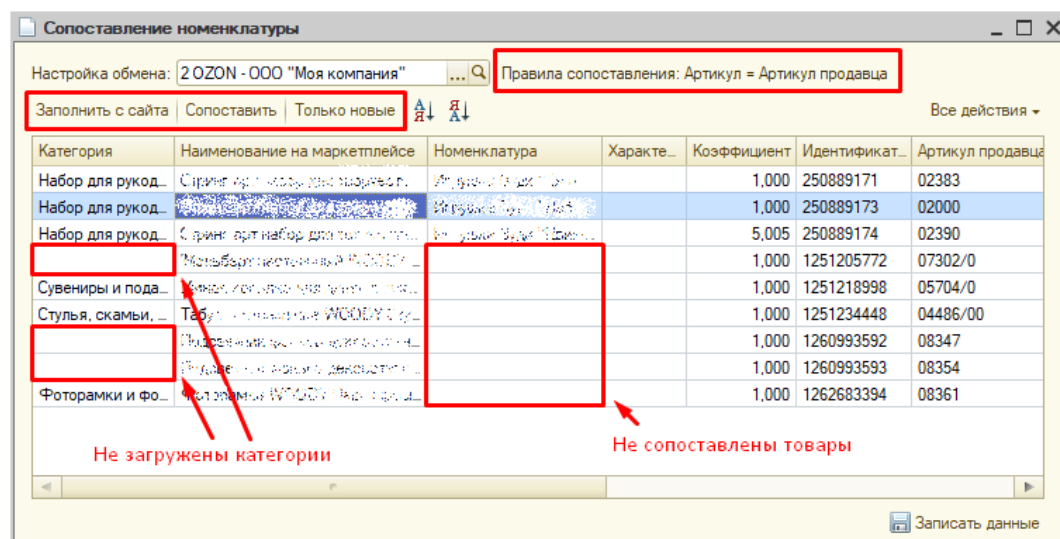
Сопоставление номенклатуры

Настройка обмена: 2 OZON - ООО "Моя компания" ...

Правила сопоставления: Артикул = Артикул продавца

Заполнить с сайта | Сопоставить | Только новые

Все действия

| Категория | Наименование на маркетплейсе | Номенклатура | Характе... | Коэффициент | Идентификат... | Артикул продавца |
|---|---|---|---|---|---|---|
| Набор для рукод... | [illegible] | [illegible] | | 1,000 | 250889171 | 02383 |
| Набор для рукод... | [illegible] | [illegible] | | 1,000 | 250889173 | 02000 |
| Набор для рукод... | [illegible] | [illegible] | | 5,005 | 250889174 | 02390 |
| | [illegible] | | | 1,000 | 1251205772 | 07302/0 |
| Сувениры и пода... | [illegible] | | | 1,000 | 1251218998 | 05704/0 |
| Стулья, скамьи, ... | Табу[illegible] WOODY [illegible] | | | 1,000 | 1251234448 | 04486/00 |
| | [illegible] | | | 1,000 | 1260993592 | 08347 |
| | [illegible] | | | 1,000 | 1260993593 | 08354 |
| Фоторамки и фо... | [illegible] WOODY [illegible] | | | 1,000 | 1262683394 | 08361 |

Не загружены категории

Не сопоставлены товары

Записать данные